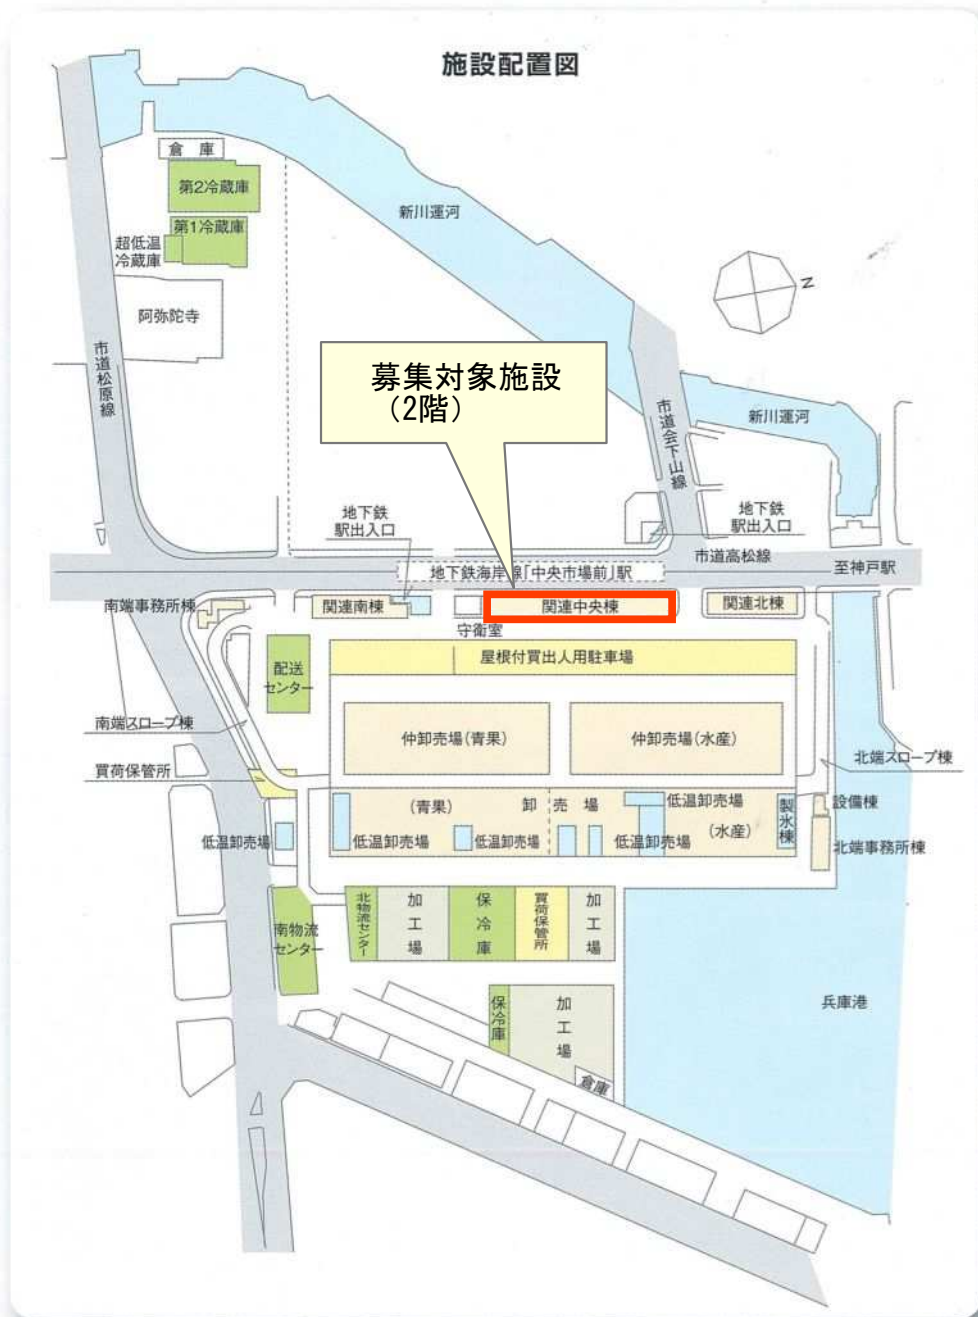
施設配置図

倉庫
第2冷蔵庫
第1冷蔵庫
超低温冷蔵庫
阿弥陀寺
市道松原線
新川運河
N
募集対象施設
（2階）
市道会下山線
新川運河
地下鉄駅出入口
地下鉄駅出入口
市道高松線
地下鉄海岸線「中央市場前」駅
至神戸駅
南端事務所棟
関連南棟
関連中央棟
関連北棟
守衛室
屋根付買出人用駐車場
配送センター
南端スロープ棟
仲卸売場（青果）
仲卸売場（水産）
北端スロープ棟
買荷保管所
（青果）
卸売場
低温卸売場
製氷棟
設備棟
低温卸売場
低温卸売場
低温卸売場
低温卸売場
（水産）
北端事務所棟
北物流センター
加工場
保冷庫
買荷保管所
加工場
南物流センター
保冷庫
加工場
倉庫
兵庫港